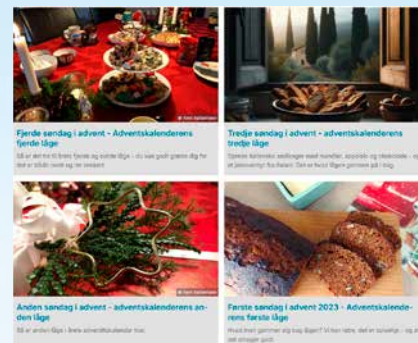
Fjerde søndag i advent - Adventskalenderens fjerde låge

Så er det tid til årets fjerde og sidste låge - du kan godt glæde dig for det er blevet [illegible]

Tredje søndag i advent - adventskalenderens tredje låge

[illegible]

Anden søndag i advent - adventskalenderens anden låge

Så er anden låge i årets adventskalender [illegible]

Første søndag i advent 2023 - Adventskalenderens første låge

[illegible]